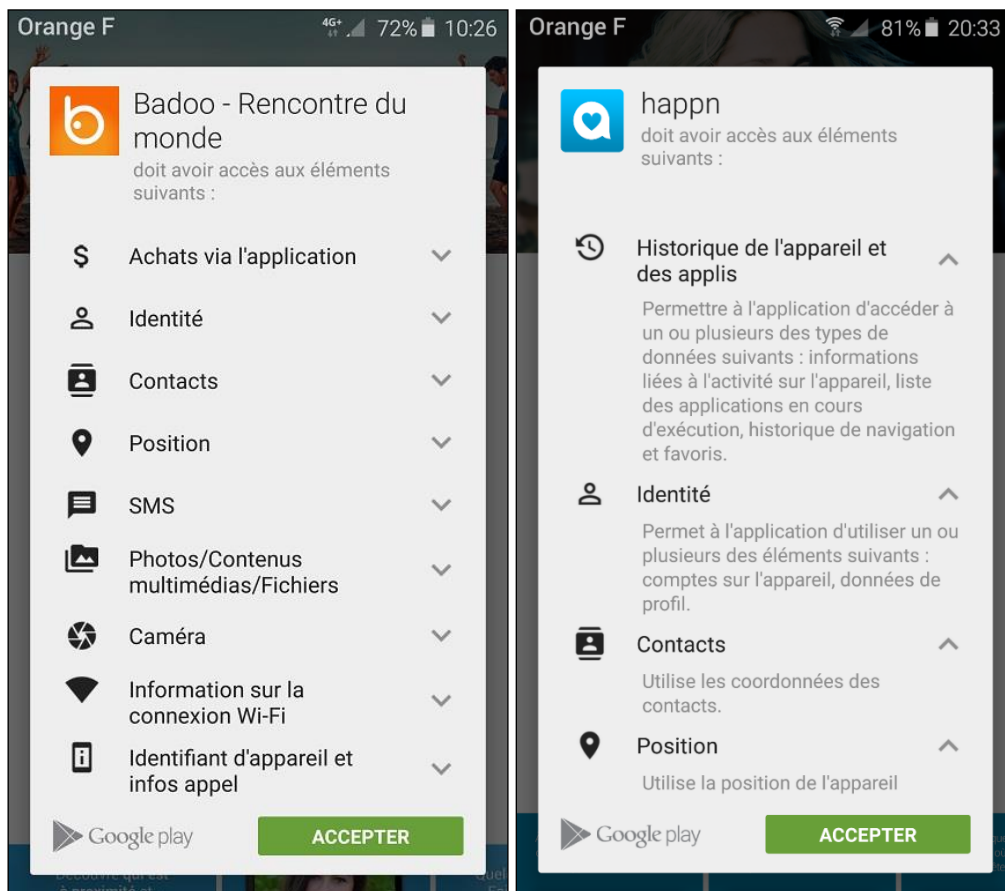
Orange F 4G+ 72% 10:26

Badoo - Rencontre du monde
doit avoir accès aux éléments suivants :

Achats via l'application

Identité

Contacts

Position

SMS

Photos/Contenus multimédias/Fichiers

Caméra

Information sur la connexion Wi-Fi

Identifiant d'appareil et infos appel

Google play
ACCEPTER

Orange F 81% 20:33

happn
doit avoir accès aux éléments suivants :

Historique de l'appareil et des applis
Permettre à l'application d'accéder à un ou plusieurs des types de données suivants : informations liées à l'activité sur l'appareil, liste des applications en cours d'exécution, historique de navigation et favoris.

Identité
Permet à l'application d'utiliser un ou plusieurs des éléments suivants : comptes sur l'appareil, données de profil.

Contacts
Utilise les coordonnées des contacts.

Position
Utilise la position de l'appareil

Google play
ACCEPTER